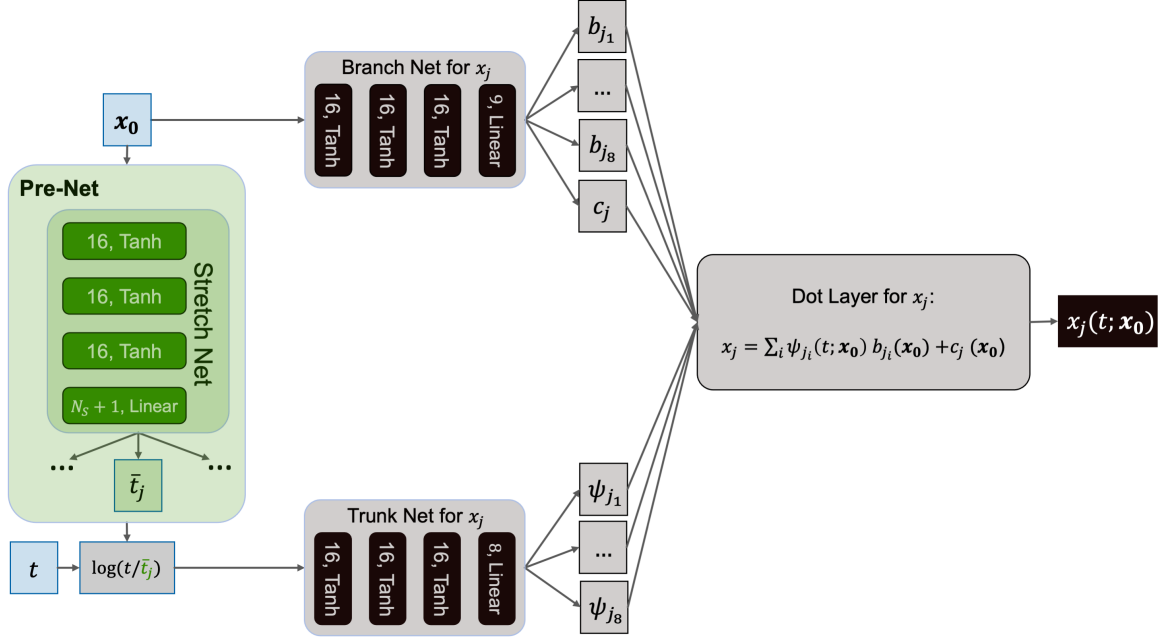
$\boldsymbol{x_0}$

Pre-Net

Stretch Net

16, Tanh

16, Tanh

16, Tanh

$N_S + 1$, Linear

...

$\bar{t}_j$

...

$t$

$\log(t/\bar{t}_j)$

Branch Net for $x_j$

16, Tanh

16, Tanh

16, Tanh

9, Linear

$b_{j_1}$

...

$b_{j_8}$

$c_j$

Trunk Net for $x_j$

16, Tanh

16, Tanh

16, Tanh

8, Linear

$\psi_{j_1}$

...

$\psi_{j_8}$

Dot Layer for $x_j$:

$x_j = \sum_i \psi_{j_i}(t;\boldsymbol{x_0})\, b_{j_i}(\boldsymbol{x_0}) + c_j\,(\boldsymbol{x_0})$

$x_j(t;\boldsymbol{x_0})$